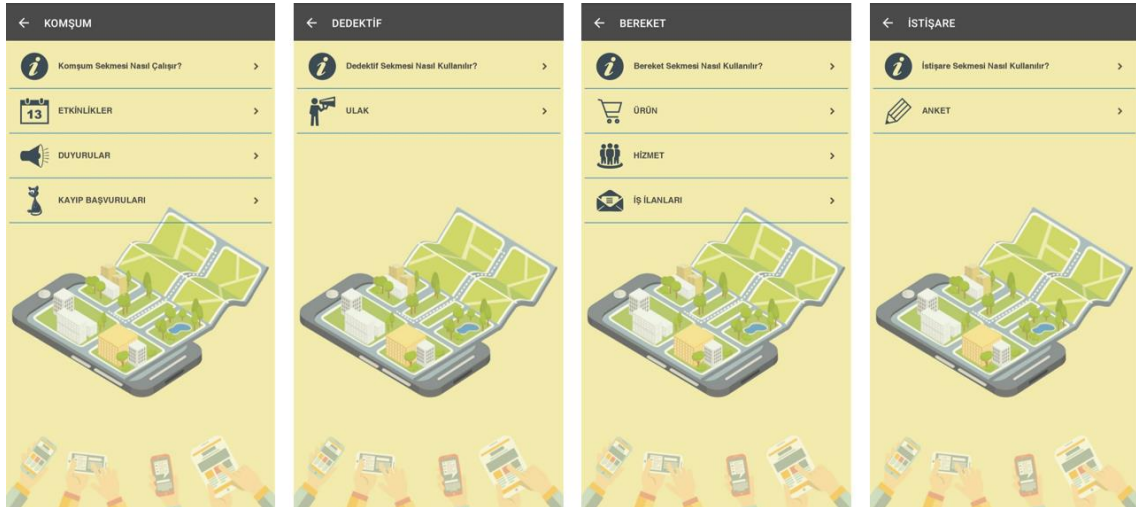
← KOMŞUM

Komşum Sekmesi Nasıl Çalışır? >

13 ETKİNLİKLER >

DUYURULAR >

KAYIP BAŞVURULARI >

← DEDEKTİF

Dedektif Sekmesi Nasıl Kullanılır? >

ULAK >

← BEREKET

Bereket Sekmesi Nasıl Kullanılır? >

ÜRÜN >

HİZMET >

İŞ İLANLARI >

← İSTİŞARE

İstişare Sekmesi Nasıl Kullanılır? >

ANKET >